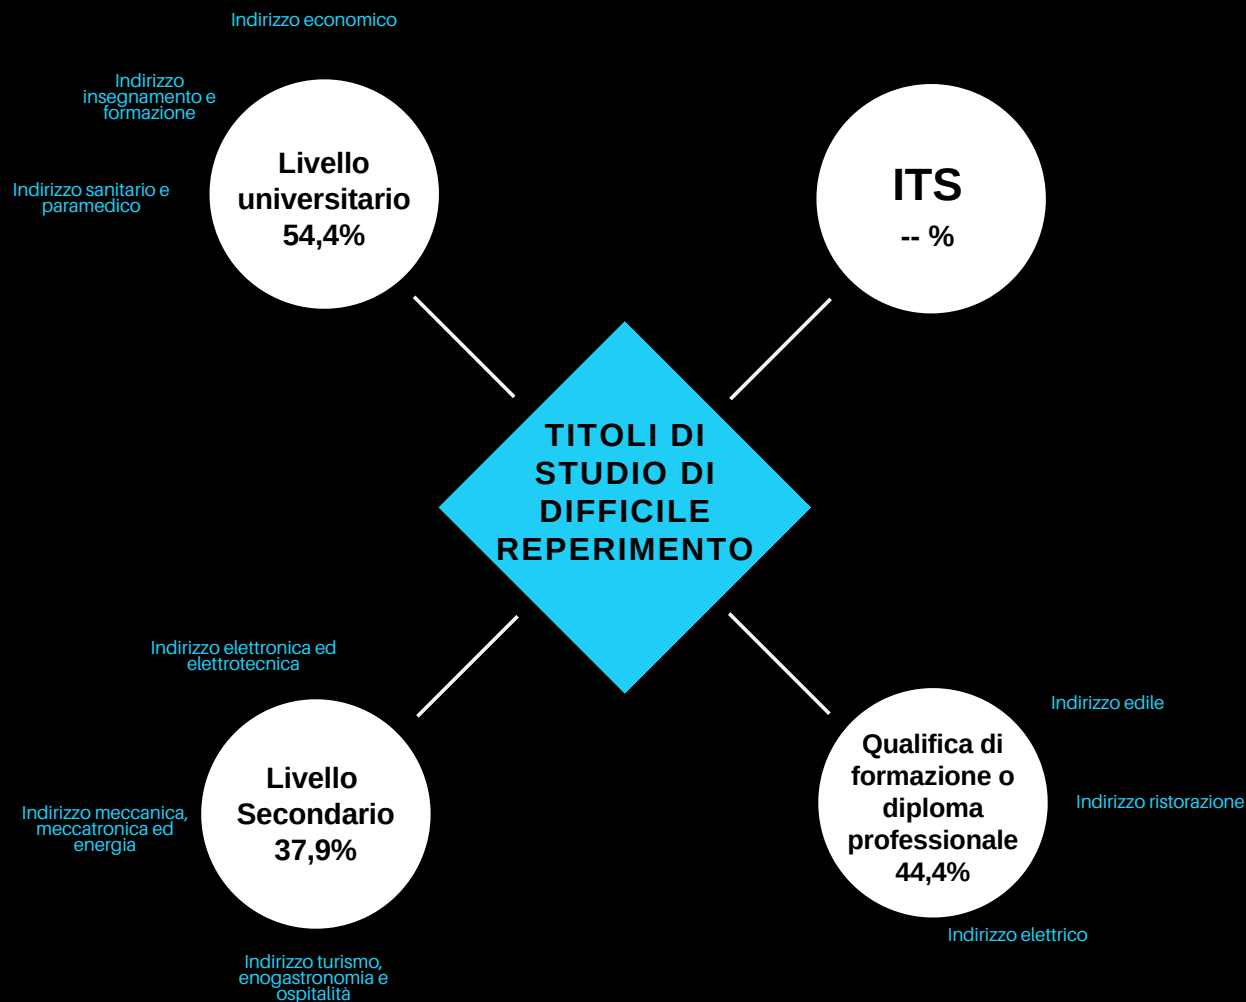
Indirizzo economico

Indirizzo insegnamento e formazione

Indirizzo sanitario e paramedico

Livello universitario 54,4%

ITS -- %

TITOLI DI STUDIO DI DIFFICILE REPERIMENTO

Indirizzo elettronica ed elettrotecnica

Livello Secondario 37,9%

Indirizzo meccanica, meccatronica ed energia

Indirizzo turismo, enogastronomia e ospitalità

Indirizzo edile

Qualifica di formazione o diploma professionale 44,4%

Indirizzo ristorazione

Indirizzo elettrico